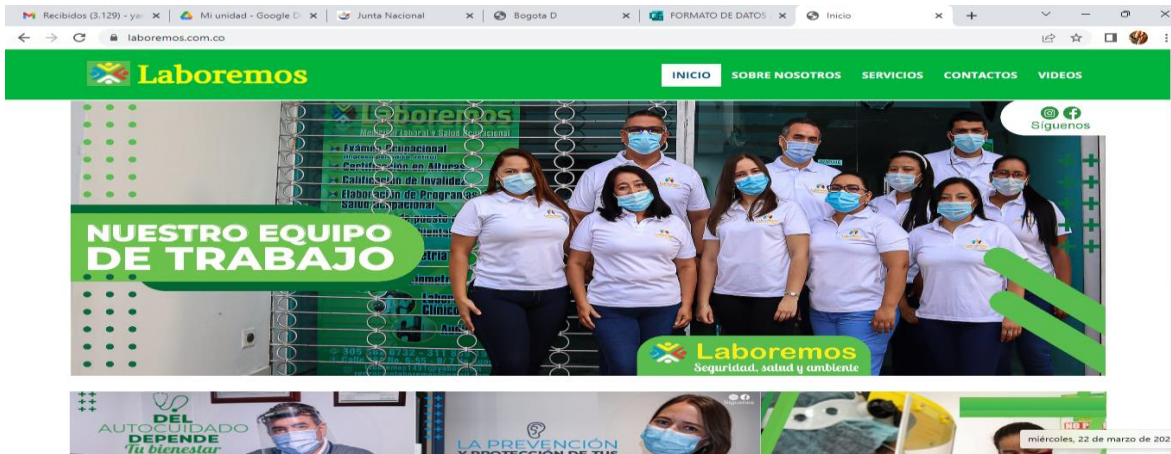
Recibidos (3.129) - ya | Mi unidad - Google D | Junta Nacional | Bogota D | FORMATO DE DATOS | Inicio

laboremos.com.co

Laboremos

INICIO SOBRE NOSOTROS SERVICIOS CONTACTOS VIDEOS

Síguenos

Laboremos
Medicina Laboral y Salud Ocupacional
Exámenes Ocupacional
Certificación en Alturas
Calificación de Invalidez
Elaboración de Programas Salud Ocupacional

NUESTRO EQUIPO DE TRABAJO

Laboremos
Seguridad, salud y ambiente

DEL AUTOCUIDADO DEPENDE Tu bienestar

Síguenos

LA PREVENCIÓN Y PROTECCIÓN DE TUS

miércoles, 22 de marzo de 202